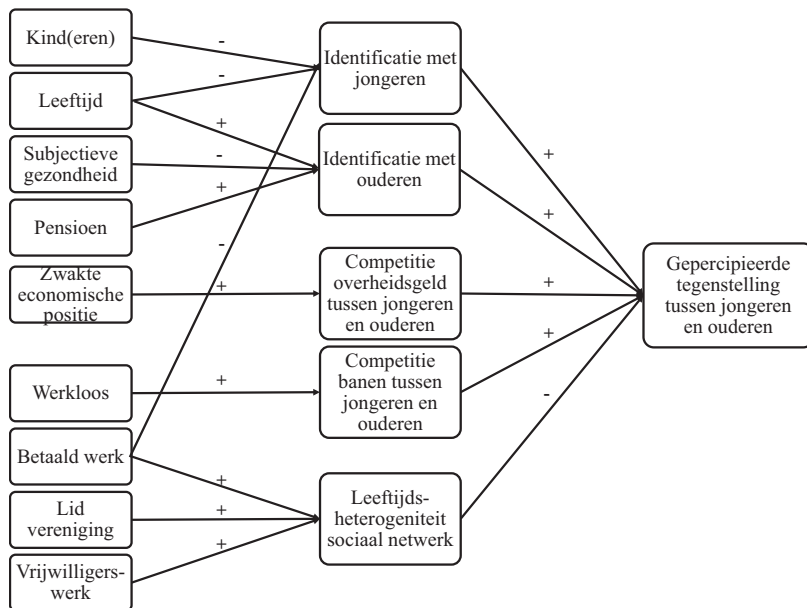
Kind(eren)

Leeftijd

Subjectieve gezondheid

Pensioen

Zwakte economische positie

Werkloos

Betaald werk

Lid vereniging

Vrijwilligerswerk

-

-

+

-

+

-

+

+

+

+

+

Identificatie met jongeren

Identificatie met ouderen

Competitie overheidsgeld tussen jongeren en ouderen

Competitie banen tussen jongeren en ouderen

Leeftijdsheterogeniteit sociaal netwerk

+

+

+

+

-

Gepercipieerde tegenstelling tussen jongeren en ouderen